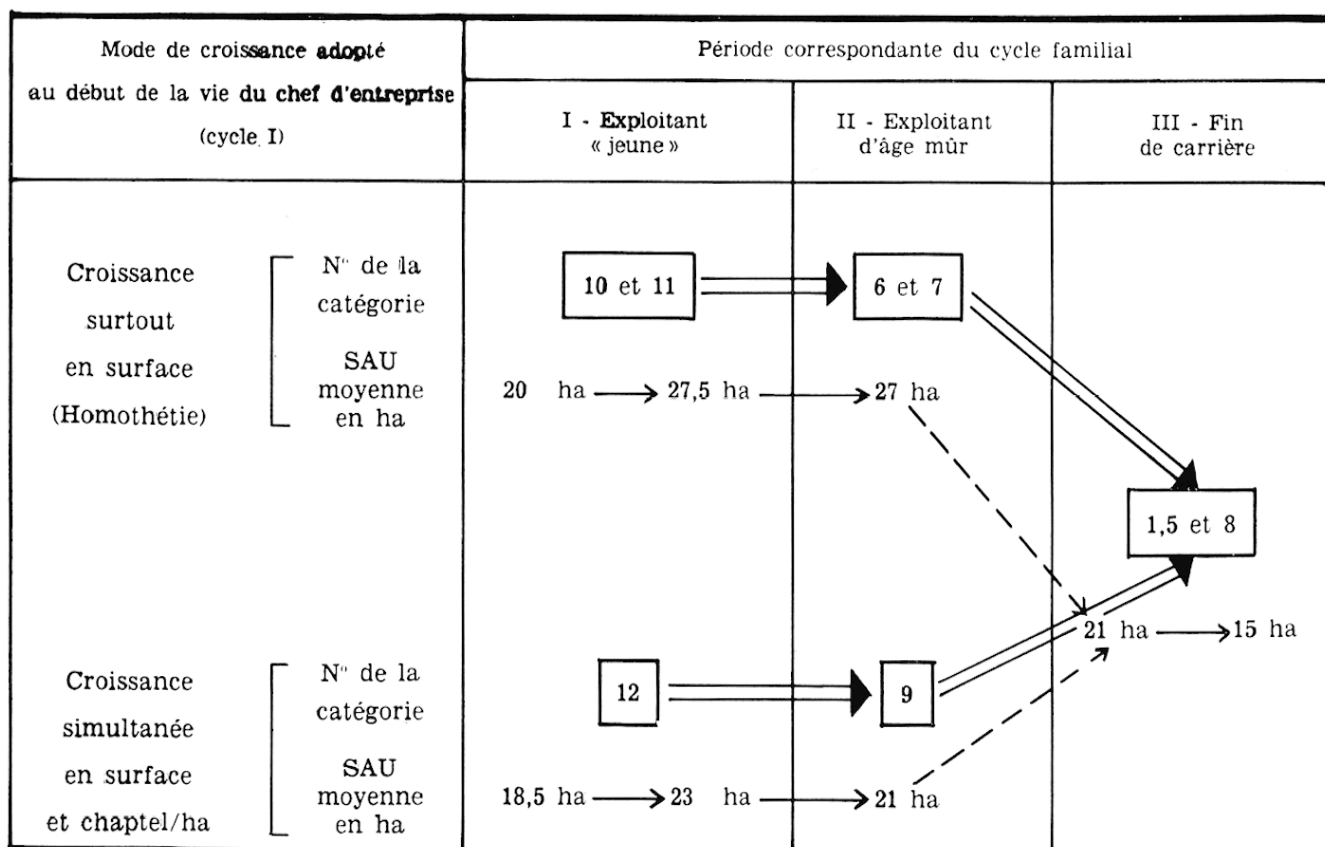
| Mode de croissance adopté au début de la vie du chef d'entreprise (cycle I) | | Période correspondante du cycle familial | | |
|---|---|---|---|---|
| | | I - Exploitant « jeune » | II - Exploitant d'âge mûr | III - Fin de carrière |
| Croissance surtout en surface (Homothétie) | N° de la catégorie | 10 et 11 | 6 et 7 | 1,5 et 8 |
| | SAU moyenne en ha | 20 ha → 27,5 ha | → 27 ha | |
| | | | | 21 ha → 15 ha |
| Croissance simultanée en surface et chaptel/ha | N° de la catégorie | 12 | 9 | |
| | SAU moyenne en ha | 18,5 ha → 23 ha | → 21 ha | |